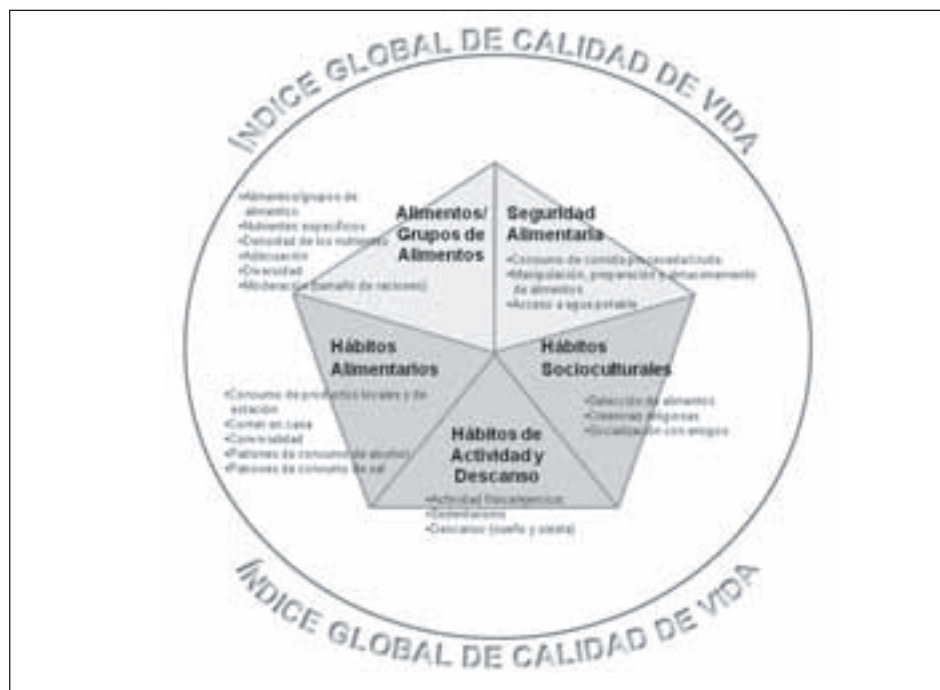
ÍNDICE GLOBAL DE CALIDAD DE VIDA

Alimentos/ Grupos de Alimentos

•Alimentos/grupos de alimentos
•Nutrientes específicos
•Densidad de los nutrientes
•Adecuación
•Diversidad
•Moderación (tamaño de raciones)

Seguridad Alimentaria

•Consumo de comida precocinada/rápida
•Manipulación, preparación y almacenamiento de alimentos
•Acceso a agua potable

Hábitos Alimentarios

•Consumo de productos locales y de estación
•Comer en casa
•Comensalidad
•Patrones de consumo de alcohol
•Patrones de consumo de sal

Hábitos Socioculturales

•Selección de alimentos
•Creencias religiosas
•Socialización con amigos

Hábitos de Actividad y Descanso

•Actividad física/ejercicio
•Sedentarismo
•Descanso (sueño y siesta)

ÍNDICE GLOBAL DE CALIDAD DE VIDA